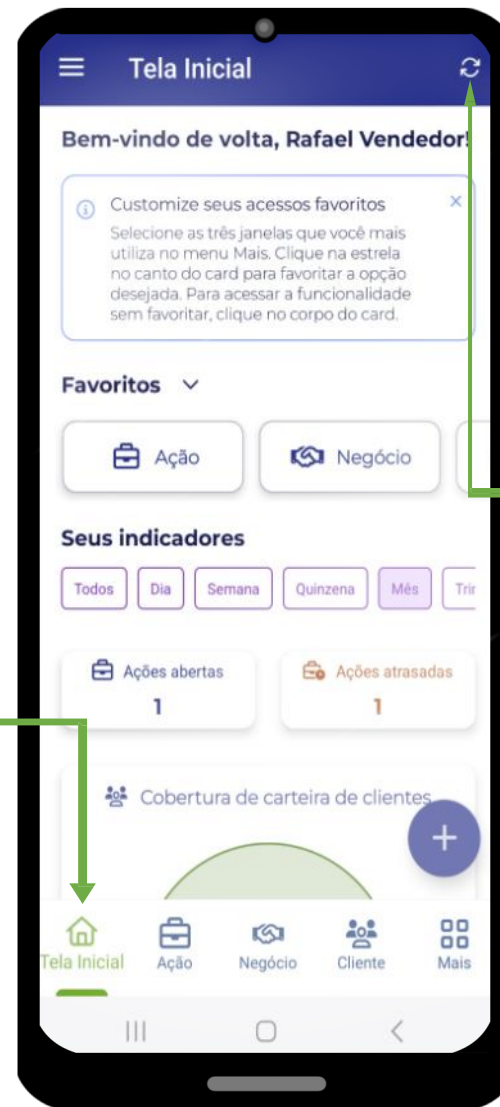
Tela Inicial

Bem-vindo de volta, Rafael Vendedor!

Customize seus acessos favoritos

Selecione as três janelas que você mais utiliza no menu Mais. Clique na estrela no canto do card para favoritar a opção desejada. Para acessar a funcionalidade sem favoritar, clique no corpo do card.

Favoritos

Ação

Negócio

Seus indicadores

Todos
Dia
Semana
Quinzena
Mês
Tri

Ações abertas
1

Ações atrasadas
1

Cobertura de carteira de clientes

+

Tela Inicial
Ação
Negócio
Cliente
Mais